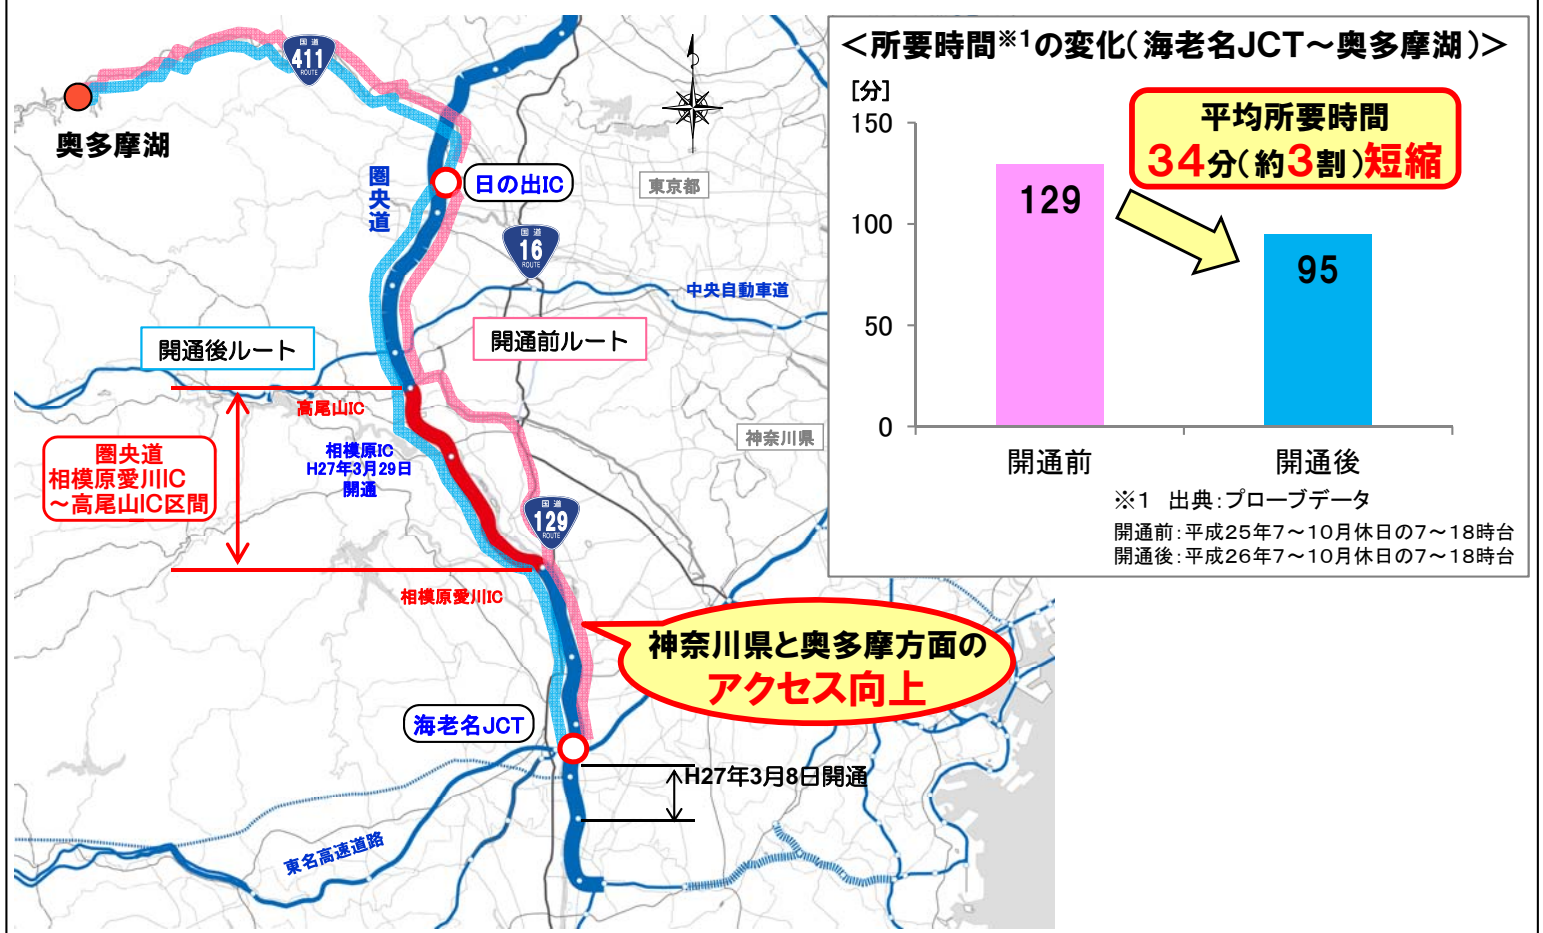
国道 411 ROUTE

奥多摩湖

圏央道

日の出IC

東京都

国道 16 ROUTE

中央自動車道

開通後ルート

開通前ルート

高尾山IC

圏央道
相模原愛川IC
～高尾山IC区間

相模原IC
H27年3月29日
開通

神奈川県

国道 129 ROUTE

相模原愛川IC

神奈川県と奥多摩方面の
アクセス向上

海老名JCT

H27年3月8日開通

東名高速道路

＜所要時間$^{※1}$の変化（海老名JCT～奥多摩湖）＞

[分]

| 開通前 | 開通後 |
|---|---|
| 129 | 95 |

150
100
50
0

平均所要時間
34分（約3割）短縮

※1　出典：プローブデータ
開通前：平成25年7～10月休日の7～18時台
開通後：平成26年7～10月休日の7～18時台